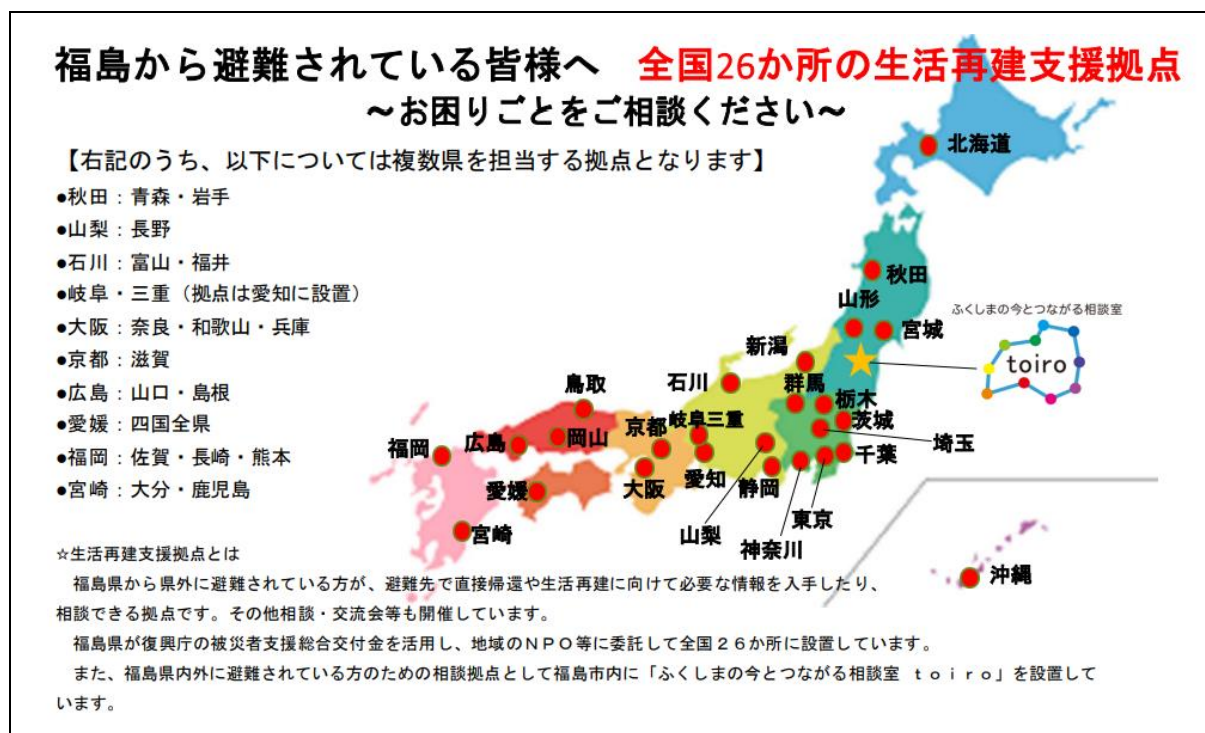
福島から避難されている皆様へ　全国26か所の生活再建支援拠点
～お困りごとをご相談ください～

【右記のうち、以下については複数県を担当する拠点となります】
●秋田：青森・岩手
●山梨：長野
●石川：富山・福井
●岐阜・三重（拠点は愛知に設置）
●大阪：奈良・和歌山・兵庫
●京都：滋賀
●広島：山口・島根
●愛媛：四国全県
●福岡：佐賀・長崎・熊本
●宮崎：大分・鹿児島

北海道
秋田
山形
宮城
新潟
石川
群馬
栃木
茨城
埼玉
千葉
東京
神奈川
山梨
静岡
愛知
岐阜三重
京都
大阪
鳥取
岡山
広島
福岡
愛媛
宮崎
沖縄

ふくしまの今とつながる相談室
toiro

☆生活再建支援拠点とは
福島県から県外に避難されている方が、避難先で直接帰還や生活再建に向けて必要な情報を入手したり、相談できる拠点です。その他相談・交流会等も開催しています。
福島県が復興庁の被災者支援総合交付金を活用し、地域のＮＰＯ等に委託して全国２６か所に設置しています。
また、福島県内外に避難されている方のための相談拠点として福島市内に「ふくしまの今とつながる相談室　ｔｏｉｒｏ」を設置しています。